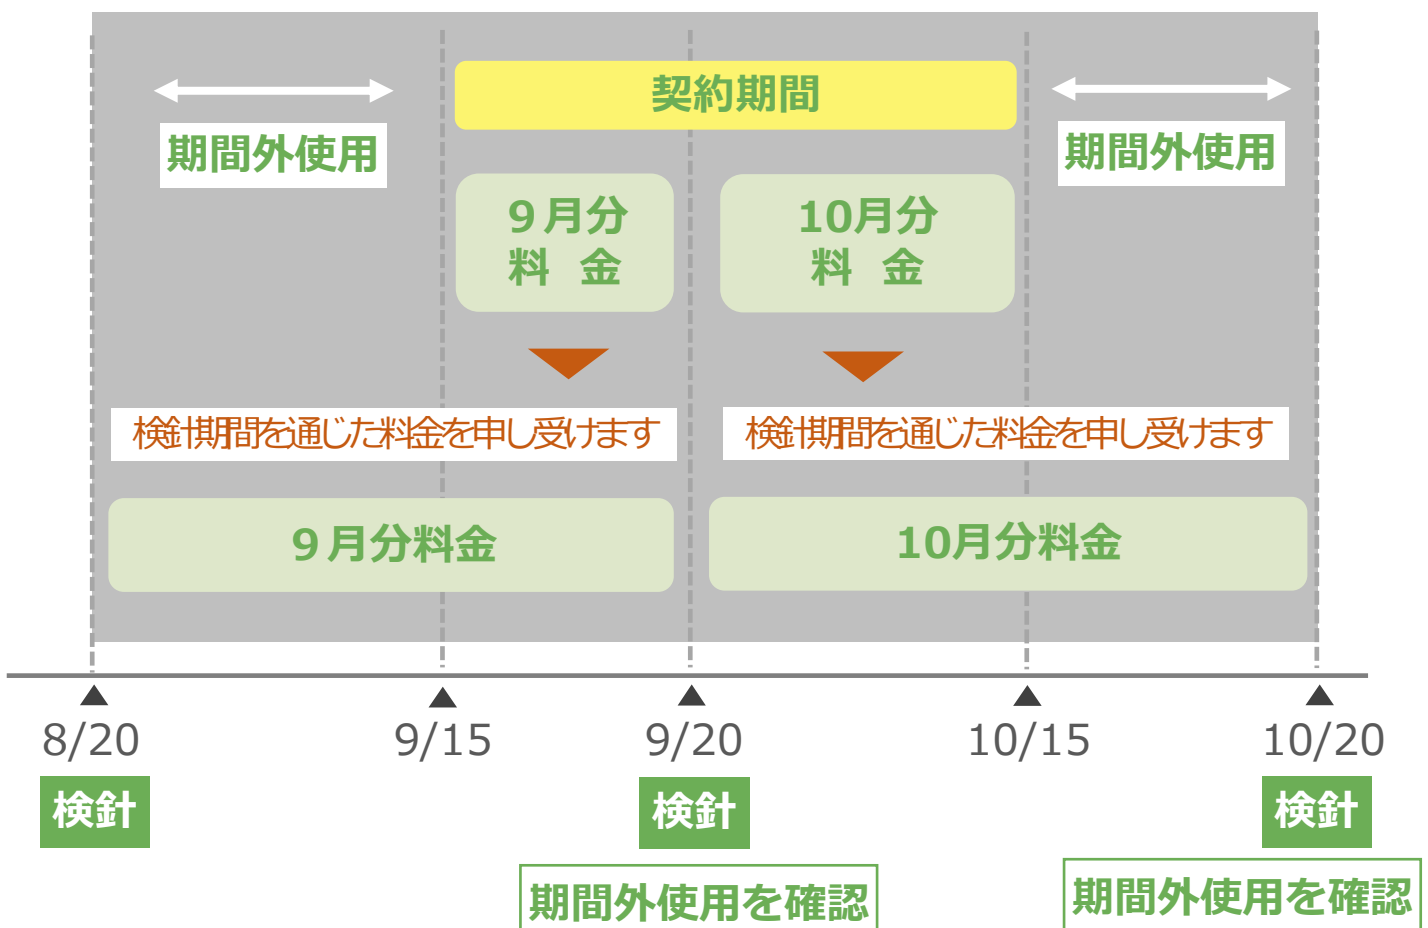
期間外使用

契約期間

期間外使用

9月分
料 金

10月分
料 金

検針期間を通じた料金を申し受けます

検針期間を通じた料金を申し受けます

9月分料金

10月分料金

8/20

9/15

9/20

10/15

10/20

検針

検針

検針

期間外使用を確認

期間外使用を確認